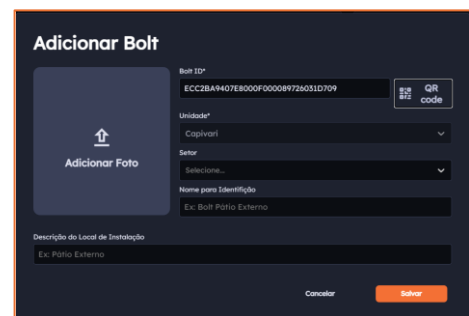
Adicionar Bolt

Adicionar Foto

Bolt ID*
ECC2BA9407E8000F000089726031D709
QR code

Unidade*
Capivari

Setor
Selecione...

Nome para Identificão
Ex: Bolt Pátio Externo

Descrição do Local de Instalação
Ex: Pátio Externo

Cancelar
Salvar